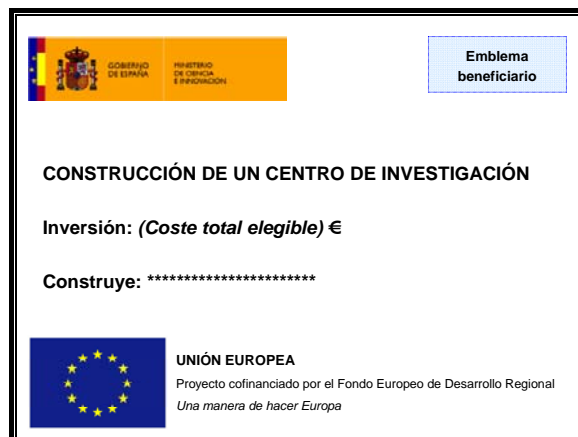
GOBIERNO DE ESPAÑA

MINISTERIO DE CIENCIA E INNOVACIÓN

Emblema beneficiario

CONSTRUCCIÓN DE UN CENTRO DE INVESTIGACIÓN

Inversión: *(Coste total elegible)* €

Construye: ***********************

UNIÓN EUROPEA

Proyecto cofinanciado por el Fondo Europeo de Desarrollo Regional

*Una manera de hacer Europa*